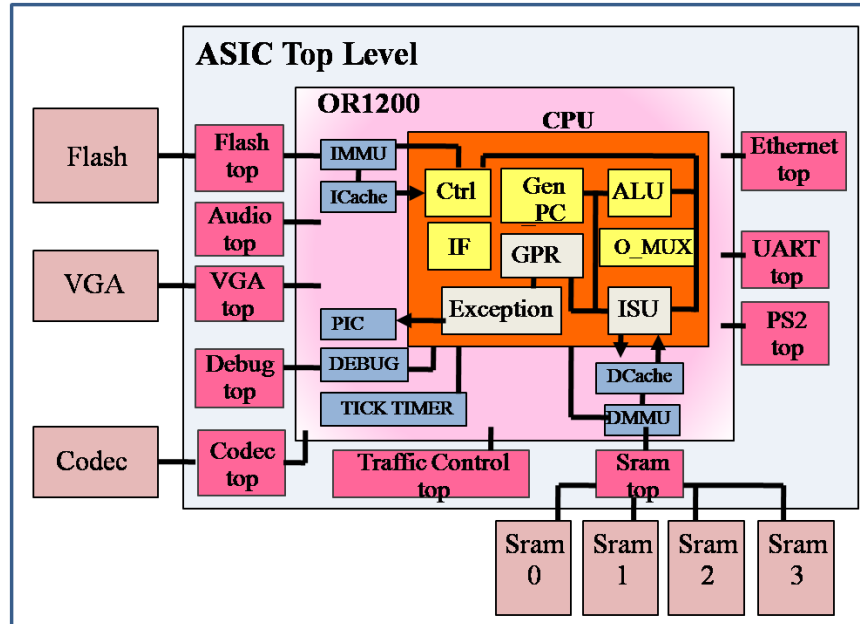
ASIC Top Level

OR1200

CPU

Flash

Flash top

IMMU

ICache

Ctrl

Gen _PC

ALU

Ethernet top

Audio top

IF

GPR

O_MUX

UART top

VGA

VGA top

Exception

ISU

PS2 top

PIC

Debug top

DEBUG

DCache

TICK TIMER

DMMU

Codec

Codec top

Traffic Control top

Sram top

Sram 0

Sram 1

Sram 2

Sram 3